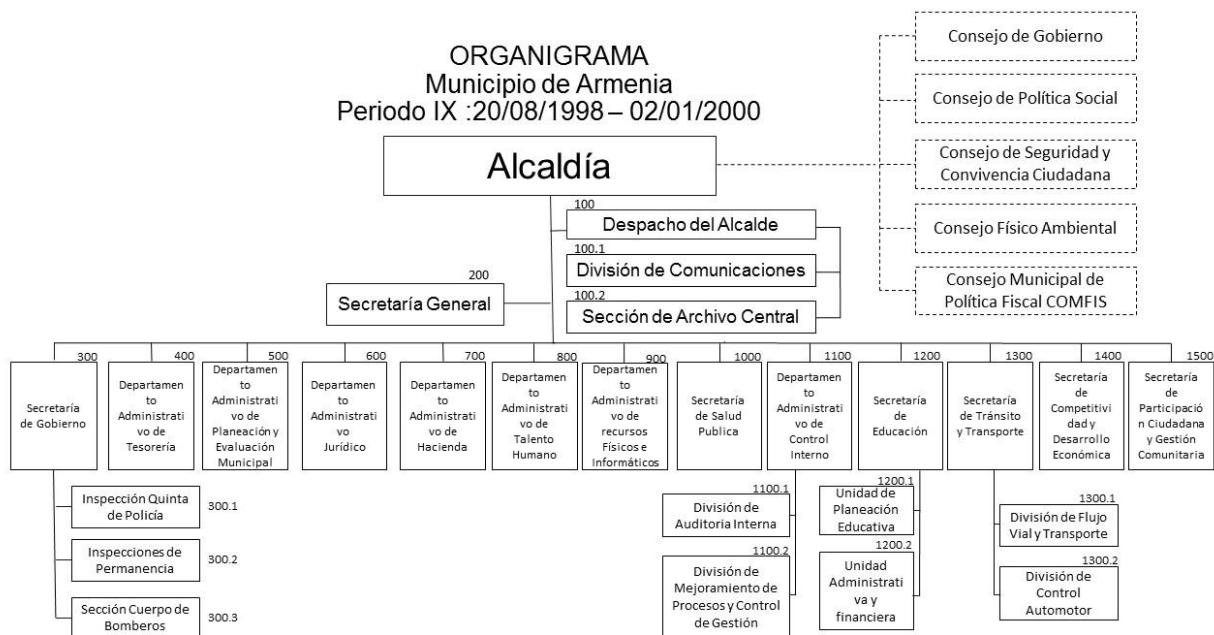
ORGANIGRAMA
Municipio de Armenia
Periodo IX :20/08/1998 – 02/01/2000

Consejo de Gobierno

Consejo de Política Social

Consejo de Seguridad y Convivencia Ciudadana

Consejo Físico Ambiental

Consejo Municipal de Política Fiscal COMFIS

Alcaldía

100
Despacho del Alcalde

100.1
División de Comunicaciones

100.2
Sección de Archivo Central

200
Secretaría General

300
Secretaría de Gobierno

400
Departamento Administrativo de Tesorería

500
Departamento Administrativo de Planeación y Evaluación Municipal

600
Departamento Administrativo Jurídico

700
Departamento Administrativo de Hacienda

800
Departamento Administrativo de Talento Humano

900
Departamento Administrativo de recursos Físicos e Informáticos

1000
Secretaría de Salud Publica

1100
Departamento Administrativo de Control Interno

1200
Secretaría de Educación

1300
Secretaría de Tránsito y Transporte

1400
Secretaría de Competitividad y Desarrollo Económica

1500
Secretaría de Participación Ciudadana y Gestión Comunitaria

Inspección Quinta de Policía
300.1

Inspecciones de Permanencia
300.2

Sección Cuerpo de Bomberos
300.3

1100.1
División de Auditoria Interna

1100.2
División de Mejoramiento de Procesos y Control de Gestión

1200.1
Unidad de Planeación Educativa

1200.2
Unidad Administrativa y financiera

1300.1
División de Flujo Vial y Transporte

1300.2
División de Control Automotor